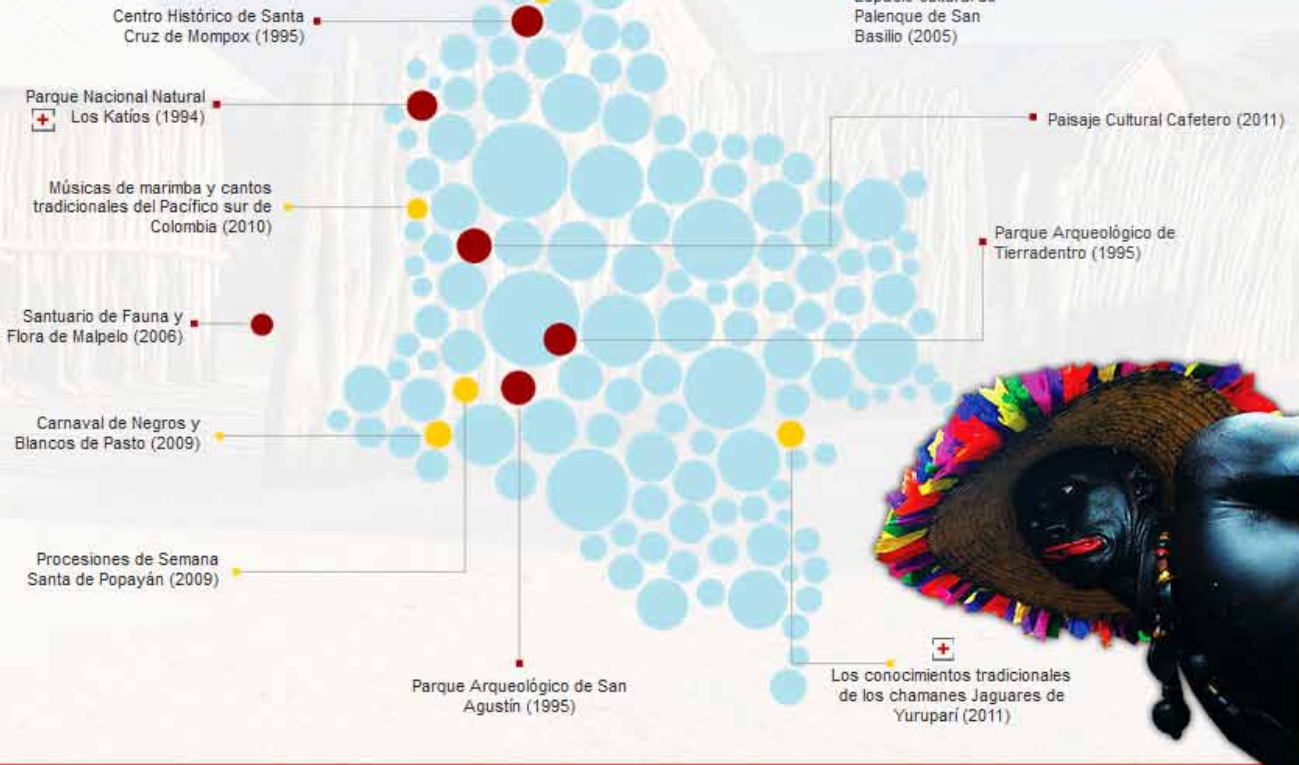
Centro Histórico de Santa Cruz de Mompox (1995)

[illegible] Palenque de San Basilio (2005)

Parque Nacional Natural Los Katíos (1994)

Paisaje Cultural Cafetero (2011)

Músicas de marimba y cantos tradicionales del Pacífico sur de Colombia (2010)

Parque Arqueológico de Tierradentro (1995)

Santuario de Fauna y Flora de Malpelo (2006)

Carnaval de Negros y Blancos de Pasto (2009)

Procesiones de Semana Santa de Popayán (2009)

Parque Arqueológico de San Agustín (1995)

Los conocimientos tradicionales de los chamanes Jaguares de Yuruparí (2011)